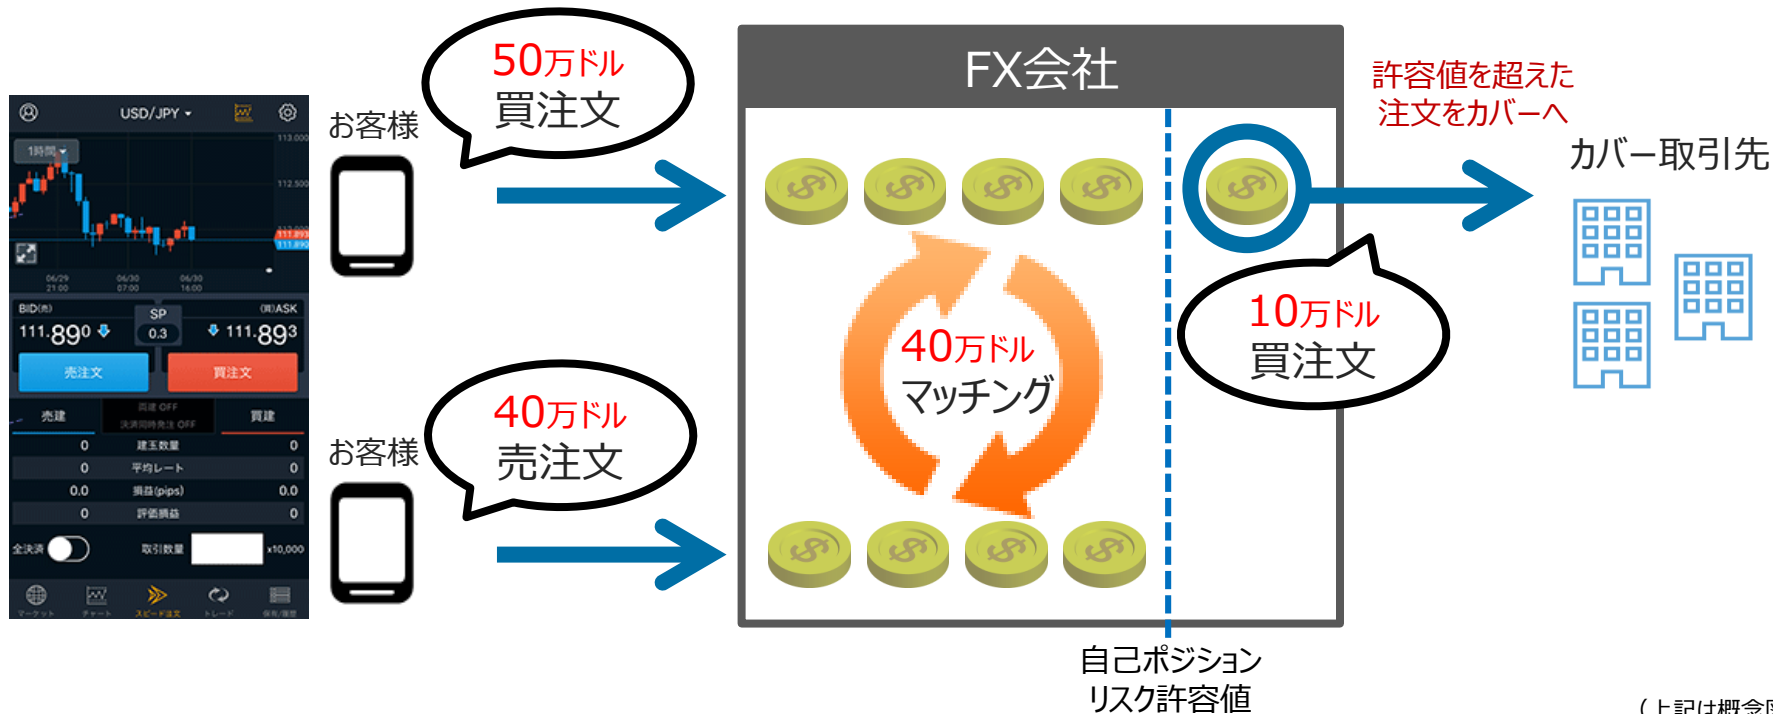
USD/JPY
1時間
BID
SP
ASK
111.890
0.3
111.893
売注文
買注文
売建
買建
0
建玉数量
0
0
平均レート
0
0.0
損益(pips)
0.0
0
評価損益
0
全決済
取引数量
x10,000

お客様
50万ドル
買注文

お客様
40万ドル
売注文

FX会社
40万ドル
マッチング

許容値を超えた
注文をカバーへ
10万ドル
買注文
カバー取引先

自己ポジション
リスク許容値

（上記は概念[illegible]